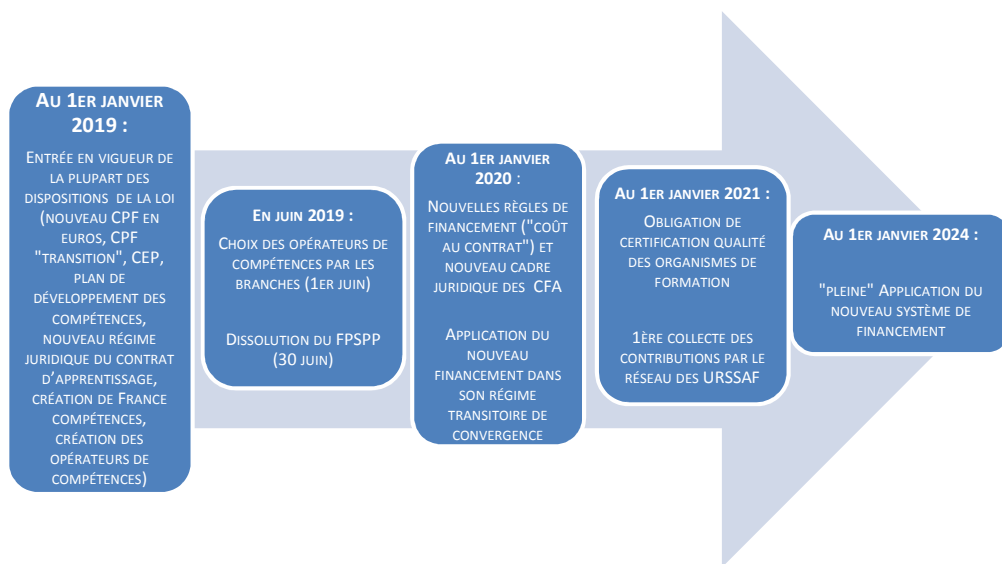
Au 1er janvier 2019 :

Entrée en vigueur de la plupart des dispositions de la loi (nouveau CPF en euros, CPF "transition", CEP, plan de développement des compétences, nouveau régime juridique du contrat d'apprentissage, création de France compétences, création des opérateurs de compétences)

En juin 2019 :

Choix des opérateurs de compétences par les branches (1er juin)

Dissolution du FPSPP (30 juin)

Au 1er janvier 2020 :

Nouvelles règles de financement ("coût au contrat") et nouveau cadre juridique des CFA

Application du nouveau financement dans son régime transitoire de convergence

Au 1er janvier 2021 :

Obligation de certification qualité des organismes de formation

1ère collecte des contributions par le réseau des URSSAF

Au 1er janvier 2024 :

"pleine" Application du nouveau système de financement